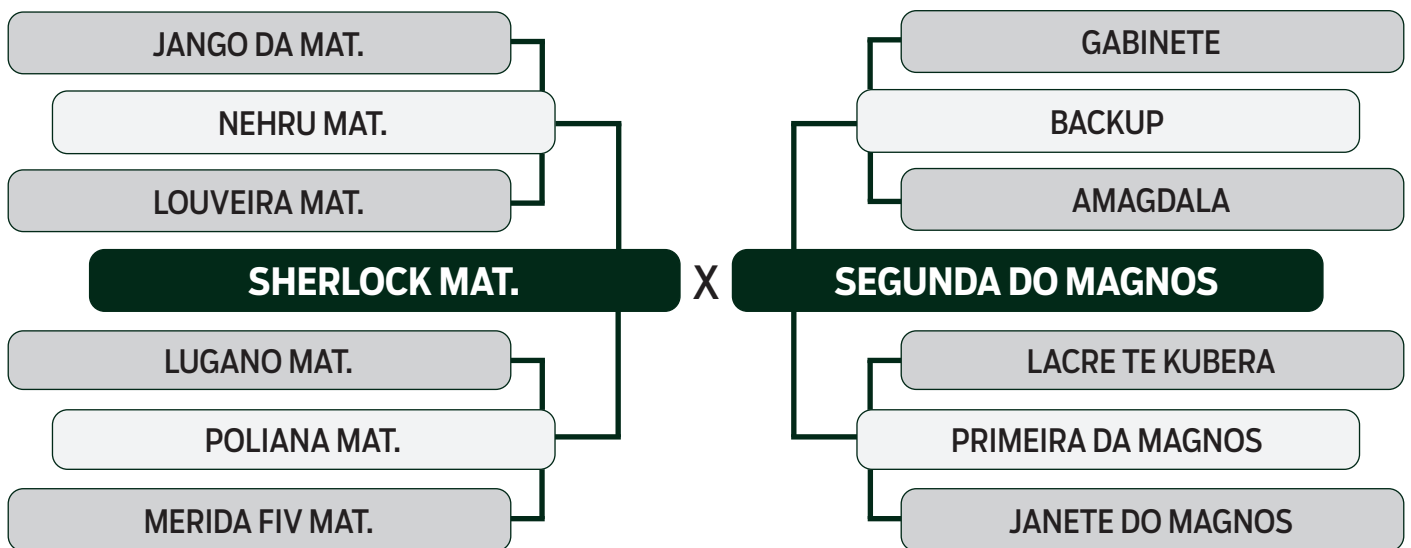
JANGO DA MAT.

NEHRU MAT.

LOUVEIRA MAT.

SHERLOCK MAT.

LUGANO MAT.

POLIANA MAT.

MERIDA FIV MAT.

X

GABINETE

BACKUP

AMAGDALA

SEGUNDA DO MAGNOS

LACRE TE KUBERA

PRIMEIRA DA MAGNOS

JANETE DO MAGNOS